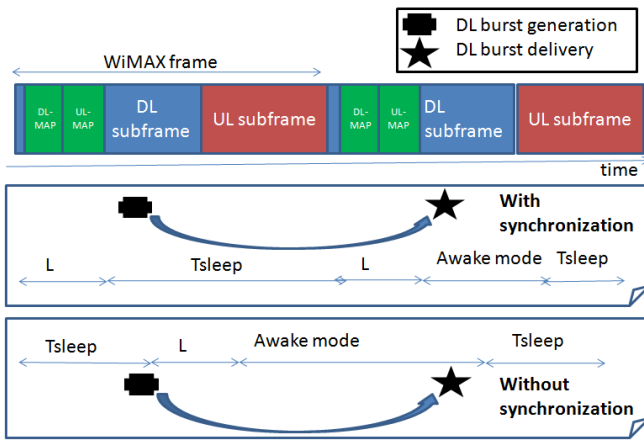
DL burst generation
DL burst delivery

WiMAX frame

DL-MAP
UL-MAP
DL subframe
UL subframe
DL-MAP
UL-MAP
DL subframe
UL subframe

time

With synchronization

L
Tsleep
L
Awake mode
Tsleep

Tsleep
L
Awake mode
Tsleep

Without synchronization